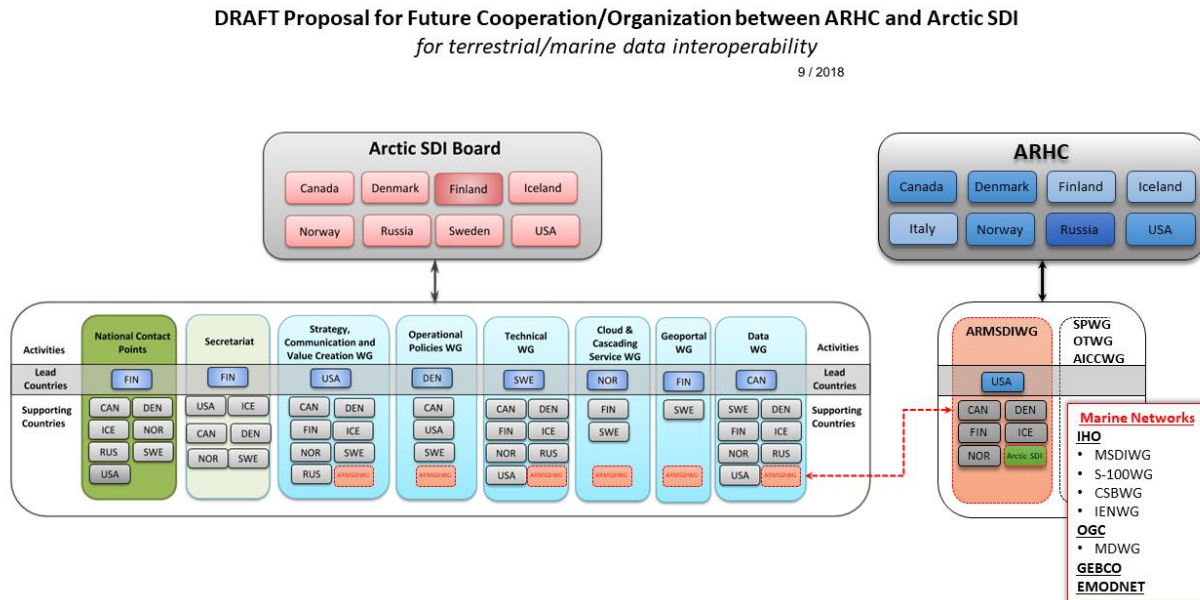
DRAFT Proposal for Future Cooperation/Organization between ARHC and Arctic SDI

for terrestrial/marine data interoperability

9 / 2018

Arctic SDI Board

Canada Denmark Finland Iceland

Norway Russia Sweden USA

ARHC

Canada Denmark Finland Iceland

Italy Norway Russia USA

Activities

Lead Countries

Supporting Countries

National Contact Points
FIN
CAN DEN
ICE NOR
RUS SWE
USA

Secretariat
FIN
USA ICE
CAN DEN
NOR SWE

Strategy, Communication and Value Creation WG
USA
CAN DEN
FIN ICE
NOR SWE
RUS ARMSDIWG

Operational Policies WG
DEN
CAN
USA
SWE
ARMSDIWG

Technical WG
SWE
CAN DEN
FIN ICE
NOR RUS
USA ARMSDIWG

Cloud & Cascading Service WG
NOR
FIN
SWE
ARMSDIWG

Geoportal WG
FIN
SWE
ARMSDIWG

Data WG
CAN
SWE DEN
FIN ICE
NOR RUS
USA ARMSDIWG

Activities

Lead Countries

Supporting Countries

ARMSDIWG
USA
CAN DEN
FIN ICE
NOR Arctic SDI

SPWG
OTWG
AICCWG

Marine Networks
IHO
• MSDIWG
• S-100WG
• CSBWG
• IENWG
OGC
• MDWG
GEBCO
EMODNET